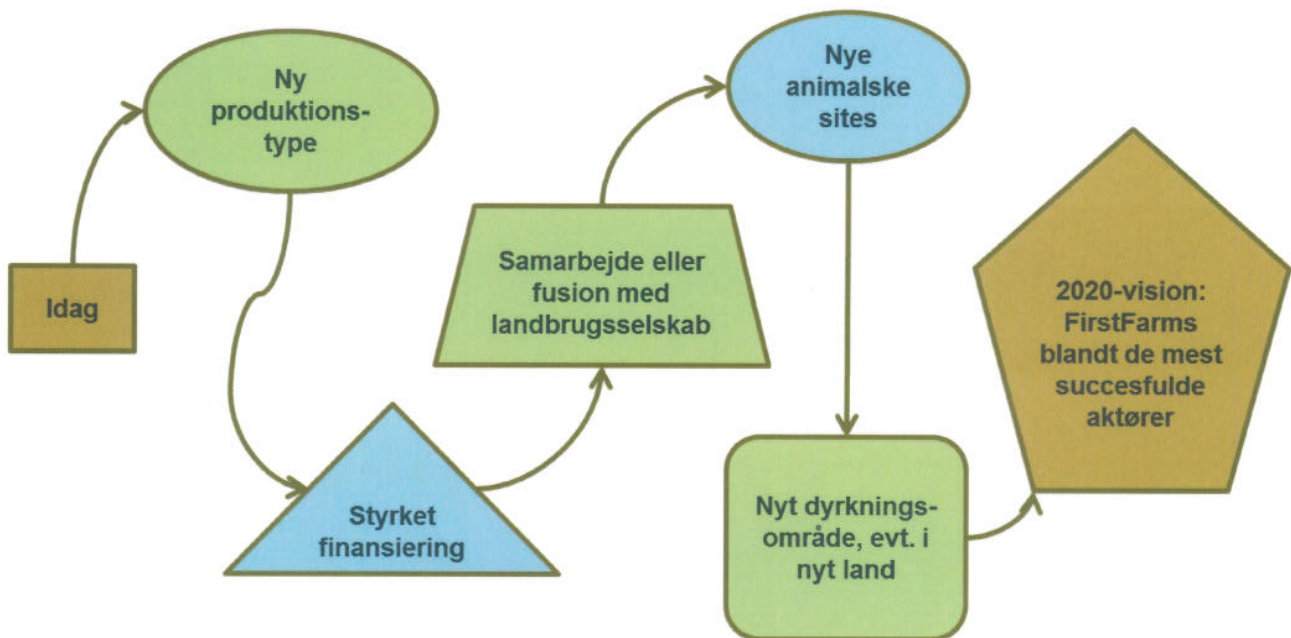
Idag

Ny produktionstype

Styrket finansiering

Samarbejde eller fusion med landbrugsselskab

Nye animalske sites

Nyt dyrkningsområde, evt. i nyt land

2020-vision: FirstFarms blandt de mest succesfulde aktører